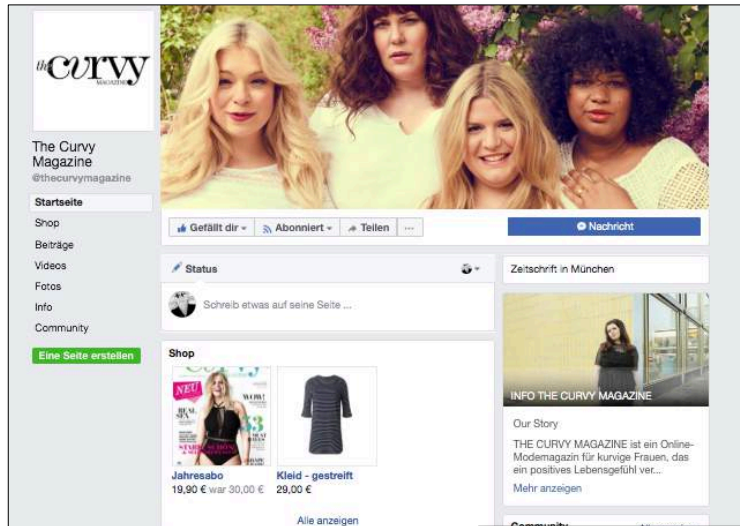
the curvy MAGAZINE

The Curvy Magazine
@thecurvymagazine

Startseite
Shop
Beiträge
Videos
Fotos
Info
Community

Eine Seite erstellen

Gefällt dir ▾
Abonniert ▾
Teilen
...
Nachricht

Status
Schreib etwas auf seine Seite ...

Shop
NEU
Jahresabo
19,90 € war 30,00 €
Kleid - gestreift
29,00 €
Alle anzeigen

Zeitschrift in München

INFO THE CURVY MAGAZINE
Our Story
THE CURVY MAGAZINE ist ein Online-Modemagazin für kurvige Frauen, das ein positives Lebensgefühl ver...
Mehr anzeigen

Community